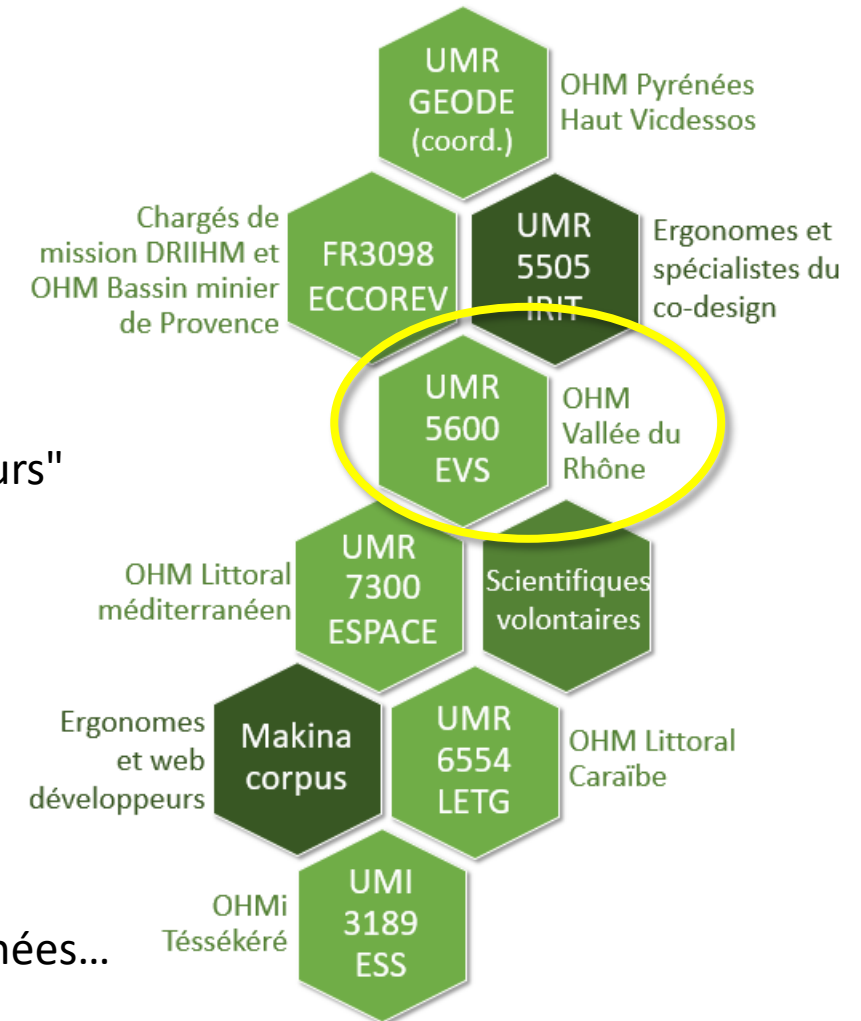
UMR GEODE (coord.)

OHM Pyrénées Haut Vicdessos

Chargés de mission DRIIHM et OHM Bassin minier de Provence

FR3098 ECCOREV

UMR 5505 IRIT

Ergonomes et spécialistes du co-design

UMR 5600 EVS

OHM Vallée du Rhône

urs"

OHM Littoral méditerranéen

UMR 7300 ESPACE

Scientifiques volontaires

Ergonomes et web développeurs

Makina corpus

UMR 6554 LETG

OHM Littoral Caraïbe

OHMi Téssékéré

UMI 3189 ESS

nées…